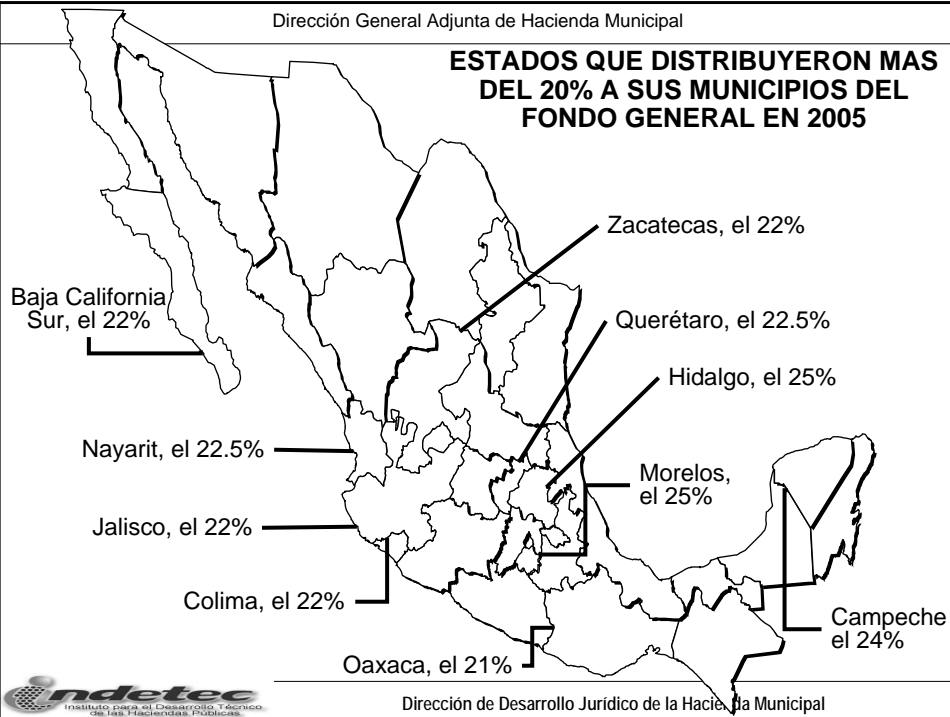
Dirección General Adjunta de Hacienda Municipal

ESTADOS QUE DISTRIBUYERON MAS DEL 20% A SUS MUNICIPIOS DEL FONDO GENERAL EN 2005

Zacatecas, el 22%

Baja California Sur, el 22%

Querétaro, el 22.5%

Hidalgo, el 25%

Nayarit, el 22.5%

Morelos, el 25%

Jalisco, el 22%

Colima, el 22%

Campeche el 24%

Oaxaca, el 21%

indetec
Instituto para el Desarrollo Técnico de las Haciendas Públicas

Dirección de Desarrollo Jurídico de la Hacienda Municipal